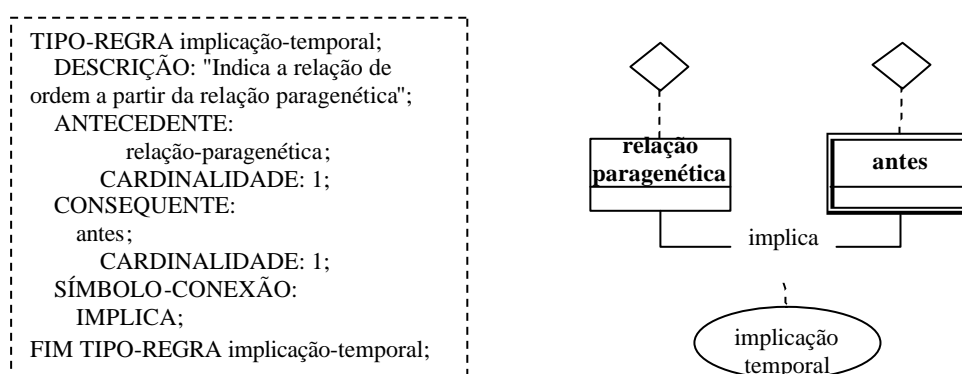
TIPO-REGRA implicação-temporal;
DESCRIÇÃO: "Indica a relação de ordem a partir da relação paragenética";
ANTECEDENTE:
relação-paragenética;
CARDINALIDADE: 1;
CONSEQUENTE:
antes;
CARDINALIDADE: 1;
SÍMBOLO-CONEXÃO:
IMPLICA;
FIM TIPO-REGRA implicação-temporal;

relação paragenética

antes

implica

implicação temporal